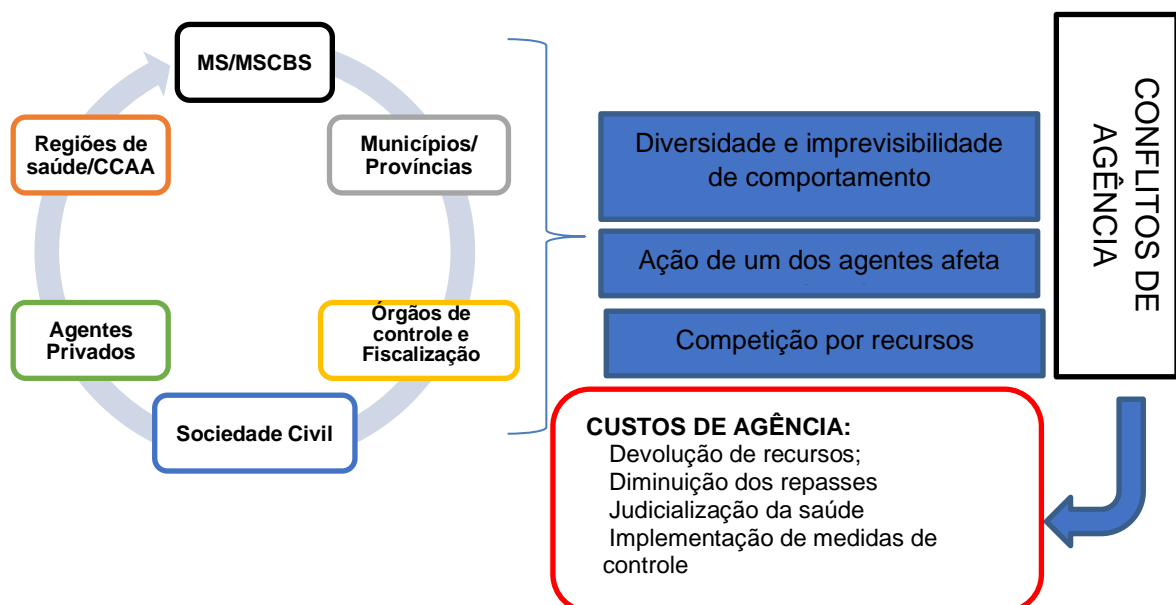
MS/MSCBS

Municípios/ Províncias

Órgãos de controle e Fiscalização

Sociedade Civil

Agentes Privados

Regiões de saúde/CCAA

Diversidade e imprevisibilidade de comportamento

Ação de um dos agentes afeta

Competição por recursos

CONFLITOS DE AGÊNCIA

CUSTOS DE AGÊNCIA:
Devolução de recursos;
Diminuição dos repasses
Judicialização da saúde
Implementação de medidas de controle